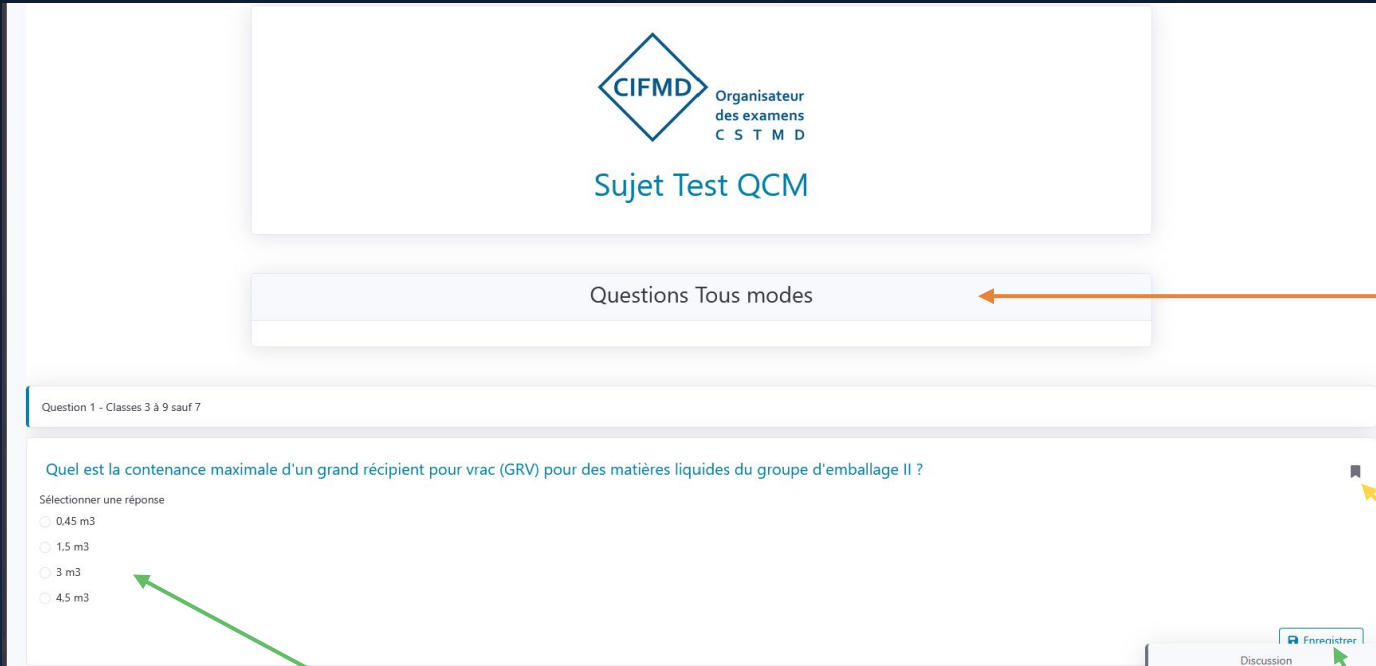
CIFMD
Organisateur des examens C S T M D

Sujet Test QCM

Questions Tous modes

Question 1 - Classes 3 à 9 sauf 7

Quel est la contenance maximale d'un grand récipient pour vrac (GRV) pour des matières liquides du groupe d'emballage II ?

Sélectionner une réponse

0,45 m3

1,5 m3

3 m3

4,5 m3

Enregistrer

Discussion